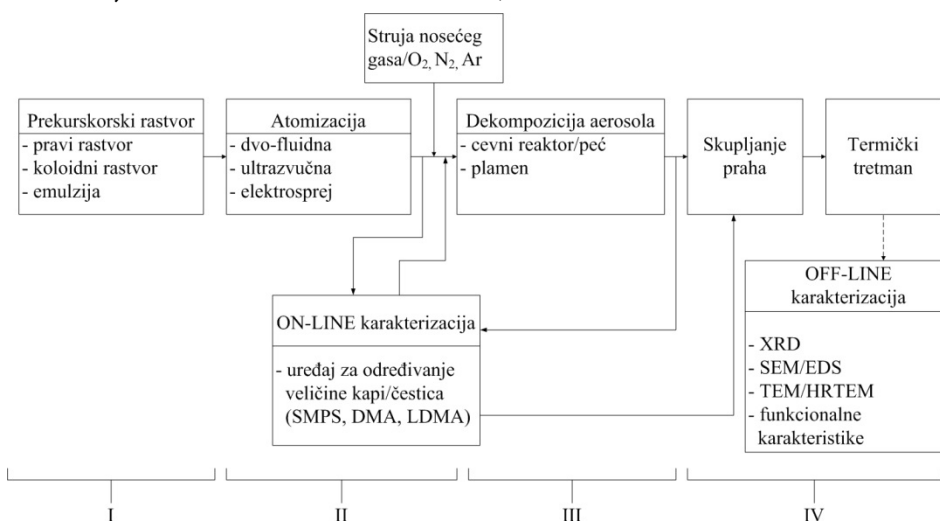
Struja nosećeg gasa/$O_2$, $N_2$, Ar

Prekurskorski rastvor
- pravi rastvor
- koloidni rastvor
- emulzija

Atomizacija
- dvo-fluidna
- ultrazvučna
- elektrosprej

Dekompozicija aerosola
- cevni reaktor/peć
- plamen

Skupljanje praha

Termički tretman

OFF-LINE karakterizacija
- XRD
- SEM/EDS
- TEM/HRTEM
- funkcionalne karakteristike

ON-LINE karakterizacija
- uređaj za određivanje veličine kapi/čestica (SMPS, DMA, LDMA)

I

II

III

IV